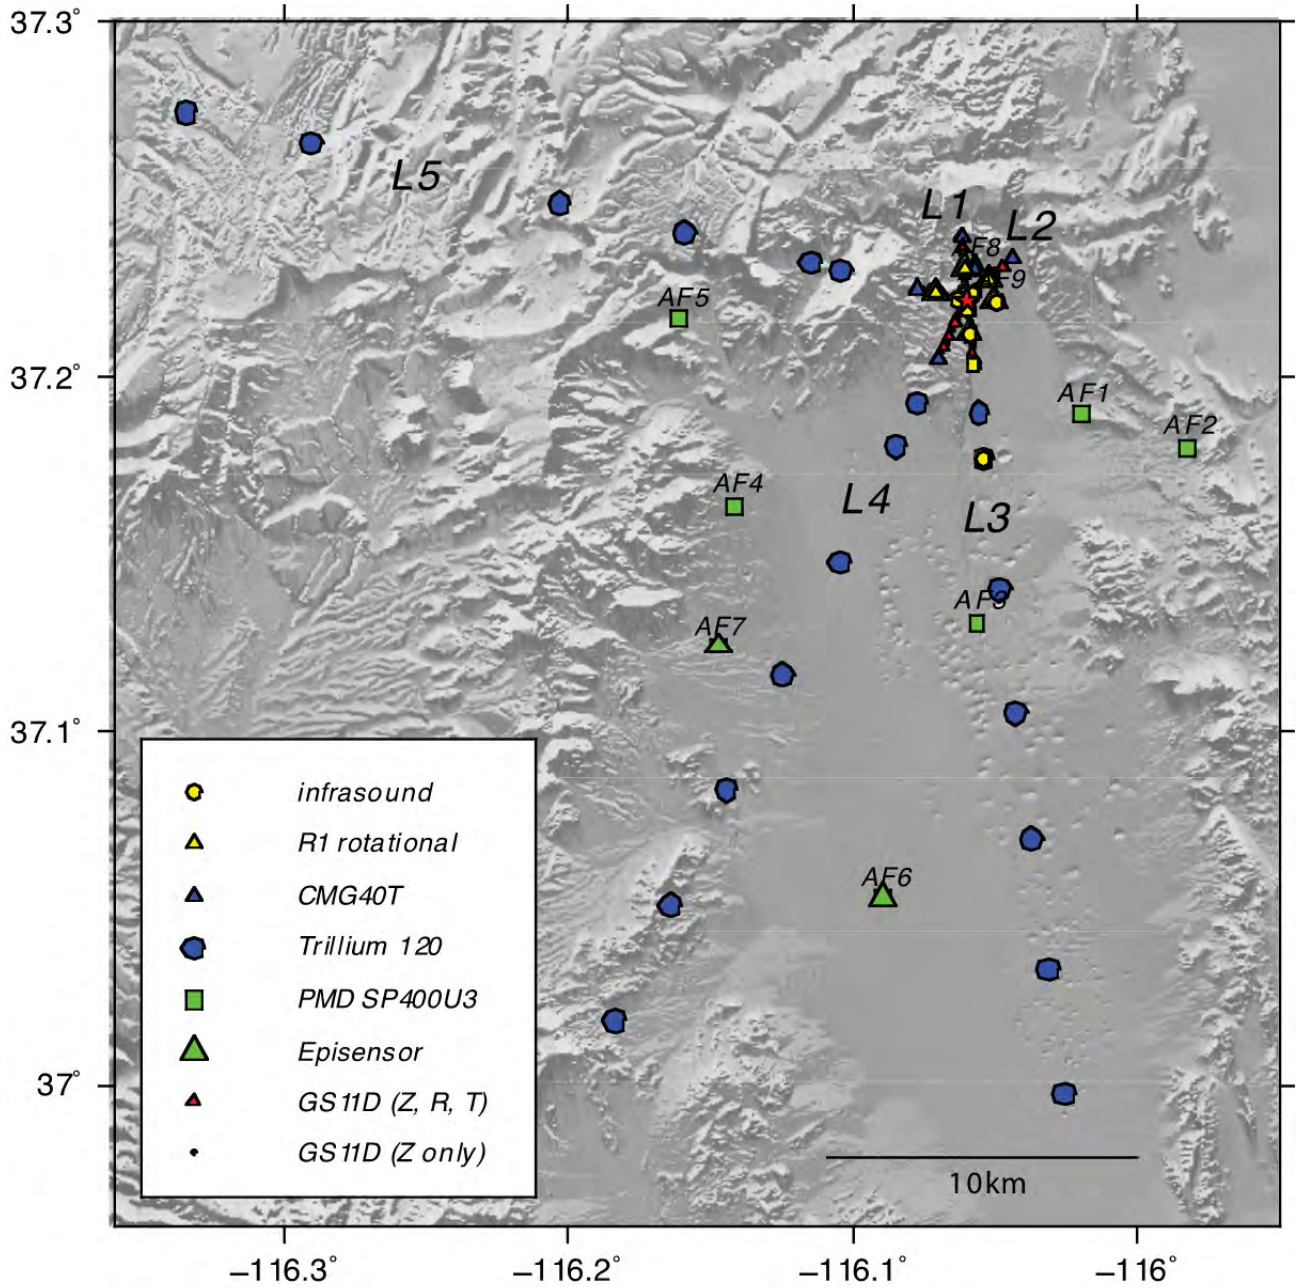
37.3°

37.2°

37.1°

37°

L5

L1

L2

AF8

AF9

AF5

AF1

AF2

AF4

L4

L3

AF3

AF7

AF6

infrasound

R1 rotational

CMG40T

Trillium 120

PMD SP400U3

Episensor

GS11D (Z, R, T)

GS11D (Z only)

10km

−116.3°

−116.2°

−116.1°

−116°